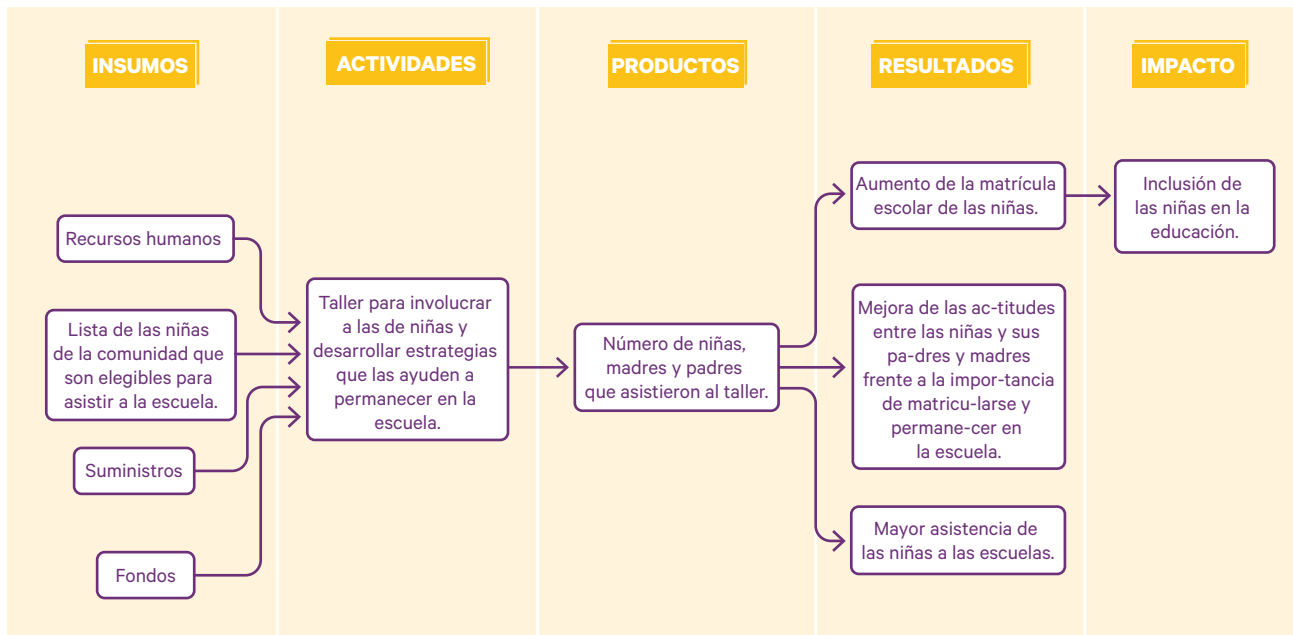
INSUMOS

ACTIVIDADES

PRODUCTOS

RESULTADOS

IMPACTO

Recursos humanos

Lista de las niñas de la comunidad que son elegibles para asistir a la escuela.

Suministros

Fondos

Taller para involucrar a las de niñas y desarrollar estrategias que las ayuden a permanecer en la escuela.

Número de niñas, madres y padres que asistieron al taller.

Aumento de la matrícula escolar de las niñas.

Mejora de las ac-titudes entre las niñas y sus pa-dres y madres frente a la impor-tancia de matricu-larse y permane-cer en la escuela.

Mayor asistencia de las niñas a las escuelas.

Inclusión de las niñas en la educación.